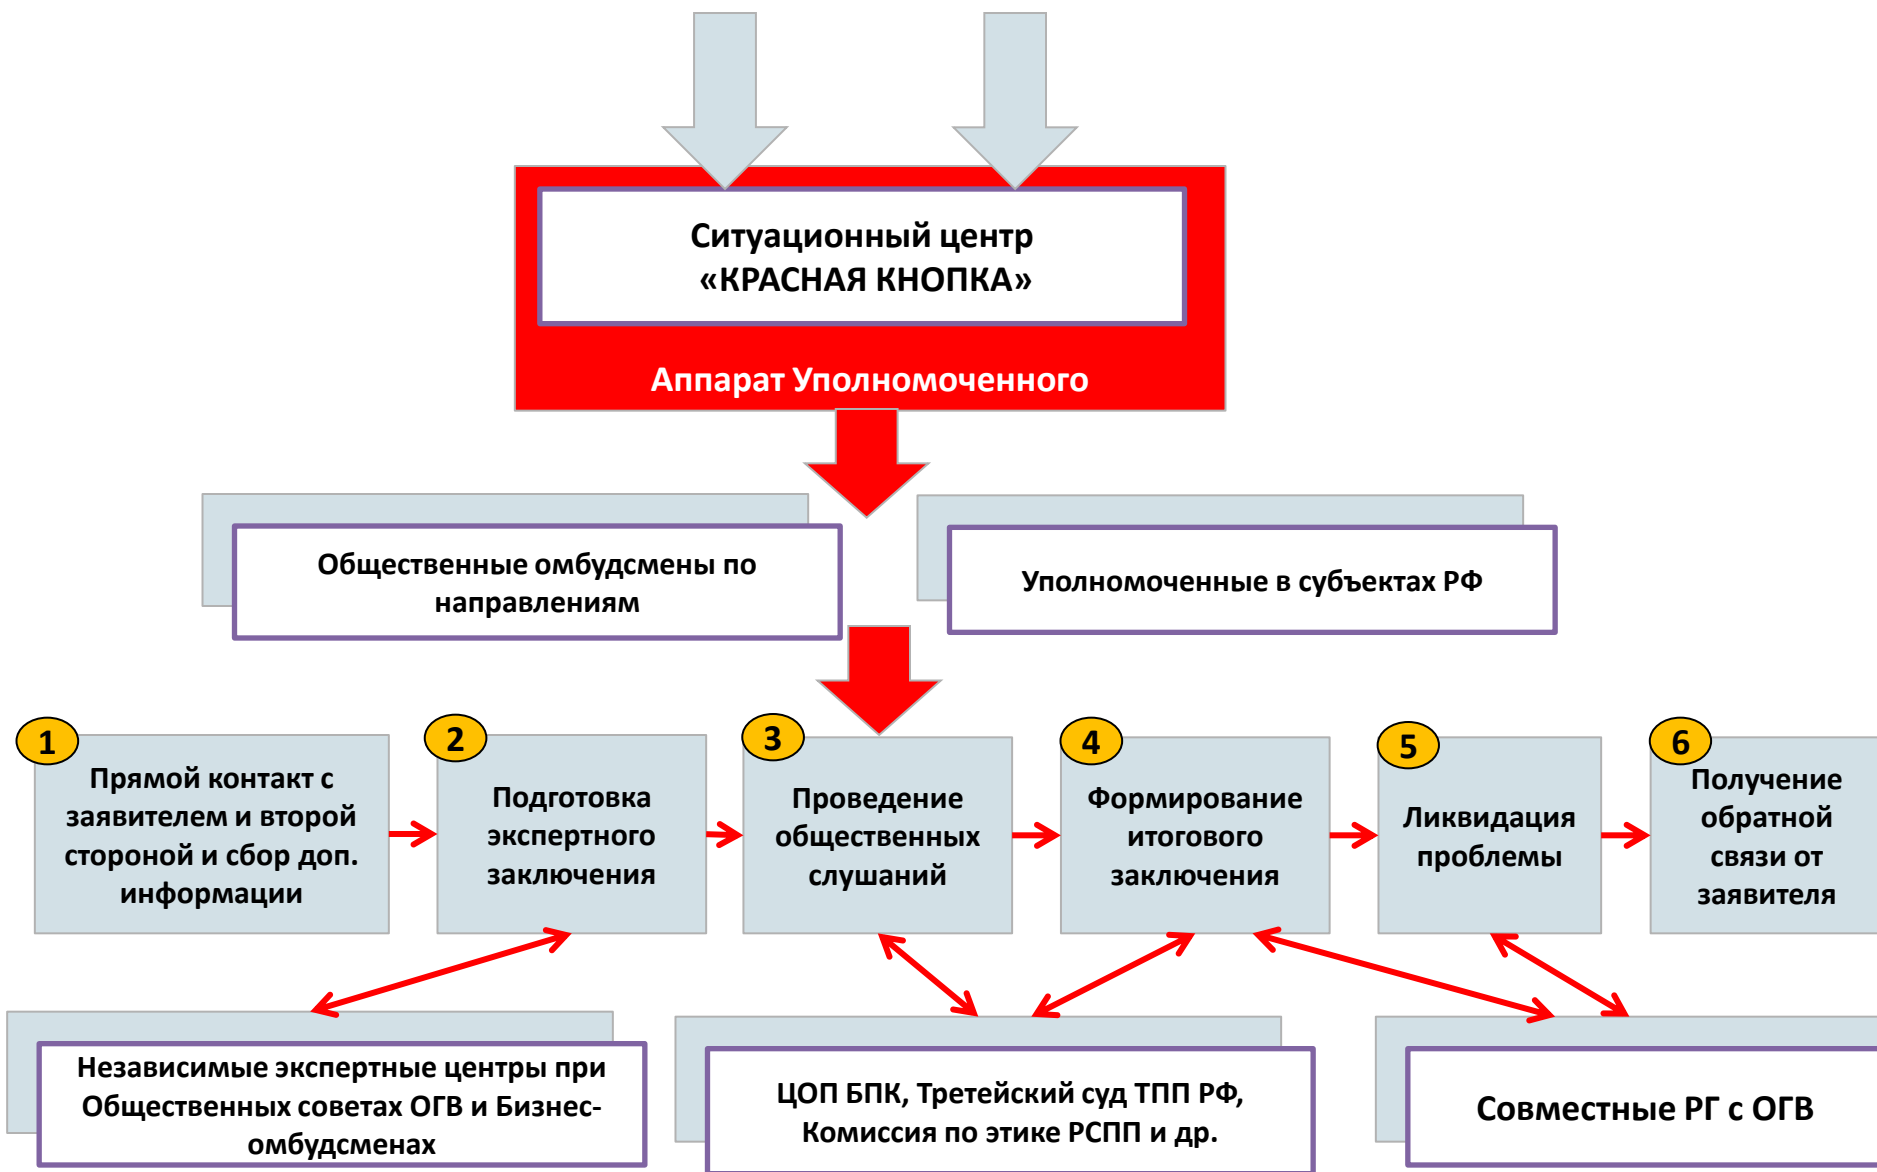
Ситуационный центр «КРАСНАЯ КНОПКА»

Аппарат Уполномоченного

Общественные омбудсмены по направлениям

Уполномоченные в субъектах РФ

1 Прямой контакт с заявителем и второй стороной и сбор доп. информации

2 Подготовка экспертного заключения

3 Проведение общественных слушаний

4 Формирование итогового заключения

5 Ликвидация проблемы

6 Получение обратной связи от заявителя

Независимые экспертные центры при Общественных советах ОГВ и Бизнес-омбудсменах

ЦОП БПК, Третейский суд ТПП РФ, Комиссия по этике РСПП и др.

Совместные РГ с ОГВ